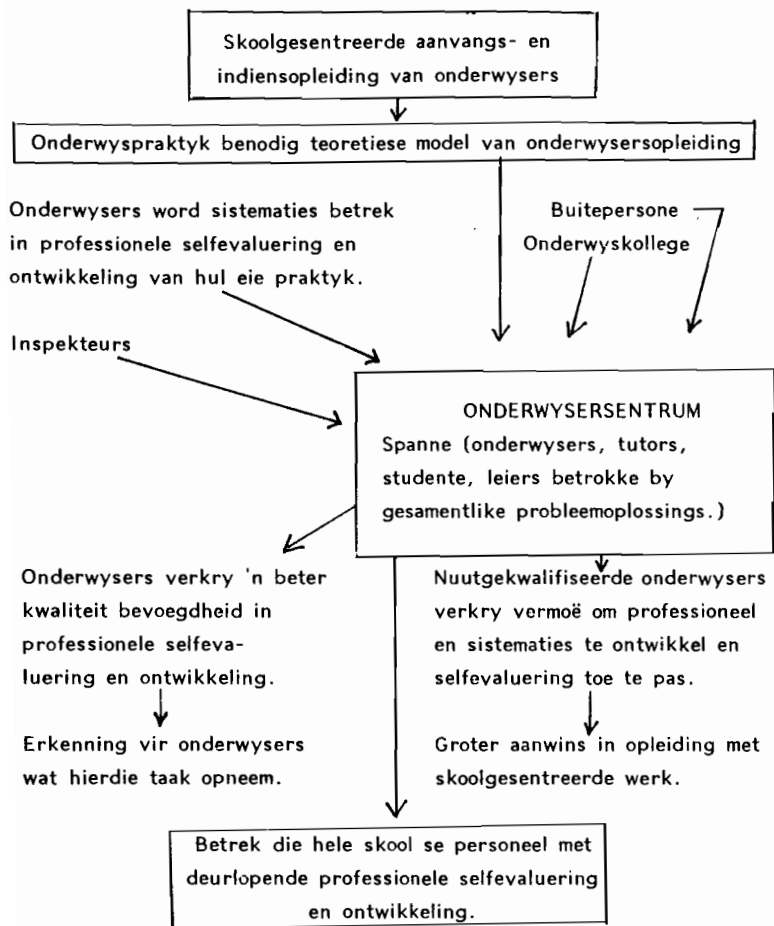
Skoolgesentreerde aanvangs- en indiensopleiding van onderwysers

Onderwyspraktyk benodig teoretiese model van onderwysersopleiding

Onderwysers word sistematies betrek in professionele selfevaluering en ontwikkeling van hul eie praktyk.

Buitepersone
Onderwyskollege

Inspekteurs

ONDERWYSERSENTRUM
Spanne (onderwysers, tutors, studente, leiers betrokke by gesamentlike probleemoplossings.)

Onderwysers verkry 'n beter kwaliteit bevoegdheid in professionele selfevaluering en ontwikkeling.

Erkenning vir onderwysers wat hierdie taak opneem.

Nuutgekwalifiseerde onderwysers verkry vermoë om professioneel en sistematies te ontwikkel en selfevaluering toe te pas.

Groter aanwins in opleiding met skoolgesentreerde werk.

Betrek die hele skool se personeel met deurlopende professionele selfevaluering en ontwikkeling.